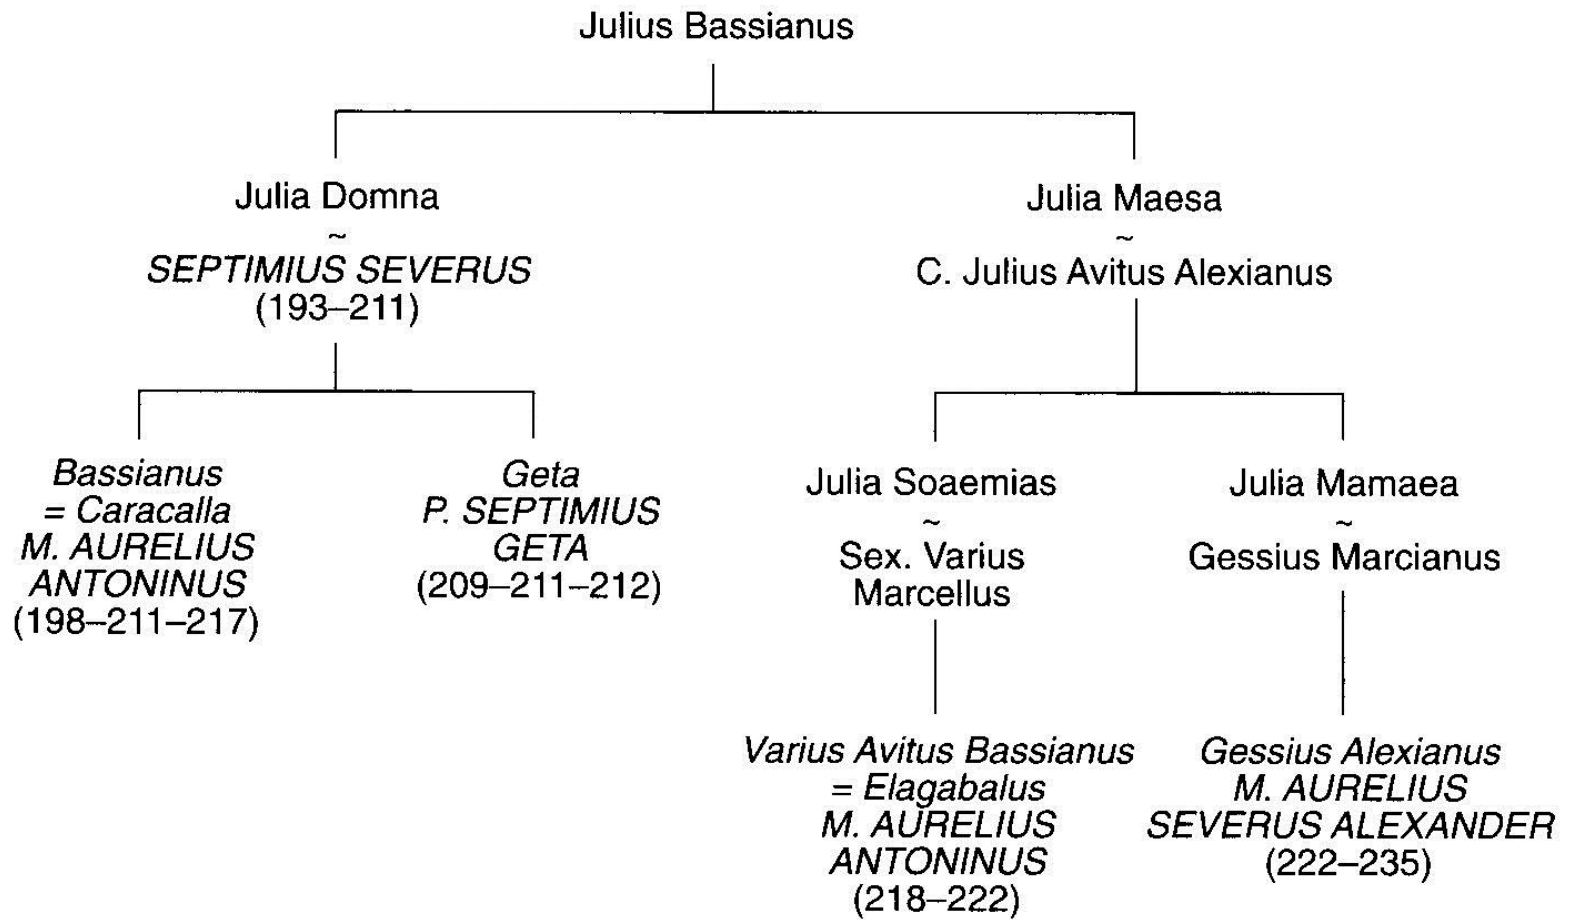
Julius Bassianus

Julia Domna
~
SEPTIMIUS SEVERUS
(193–211)

Julia Maesa
~
C. Julius Avitus Alexianus

Bassianus
= Caracalla
M. AURELIUS
ANTONINUS
(198–211–217)

Geta
P. SEPTIMIUS
GETA
(209–211–212)

Julia Soaemias
~
Sex. Varius
Marcellus

Julia Mamaea
~
Gessius Marcianus

Varius Avitus Bassianus
= Elagabalus
M. AURELIUS
ANTONINUS
(218–222)

Gessius Alexianus
M. AURELIUS
SEVERUS ALEXANDER
(222–235)